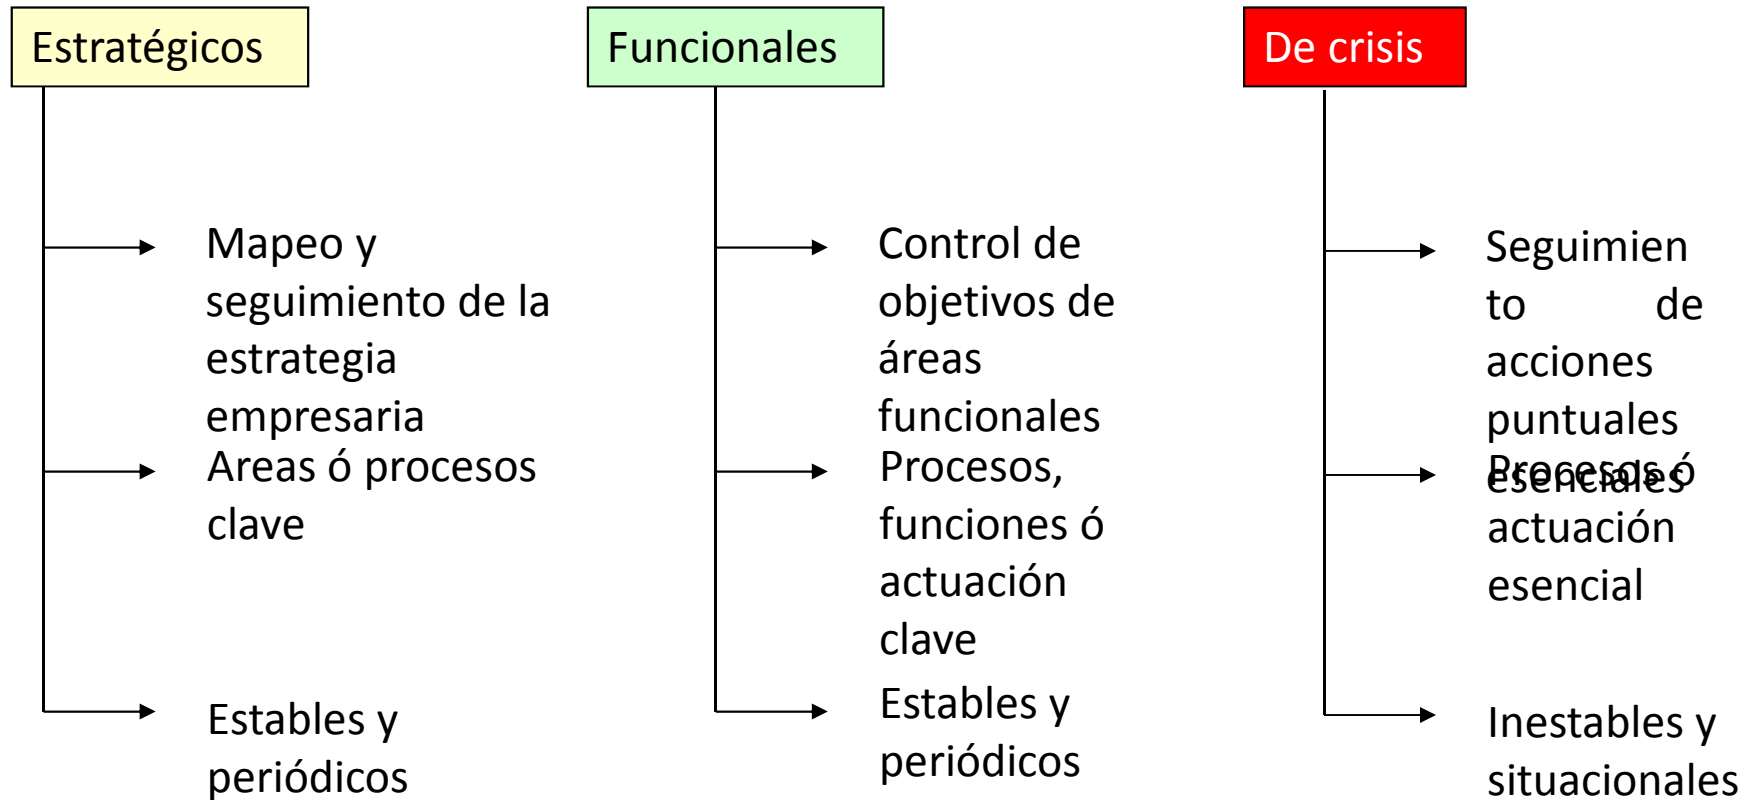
Estratégicos

Mapeo y seguimiento de la estrategia empresaria

Areas ó procesos clave

Estables y periódicos

Funcionales

Control de objetivos de áreas funcionales

Procesos, funciones ó actuación clave

Estables y periódicos

De crisis

Seguimiento de acciones puntuales esenciales

Procesos ó actuación esencial

Inestables y situacionales